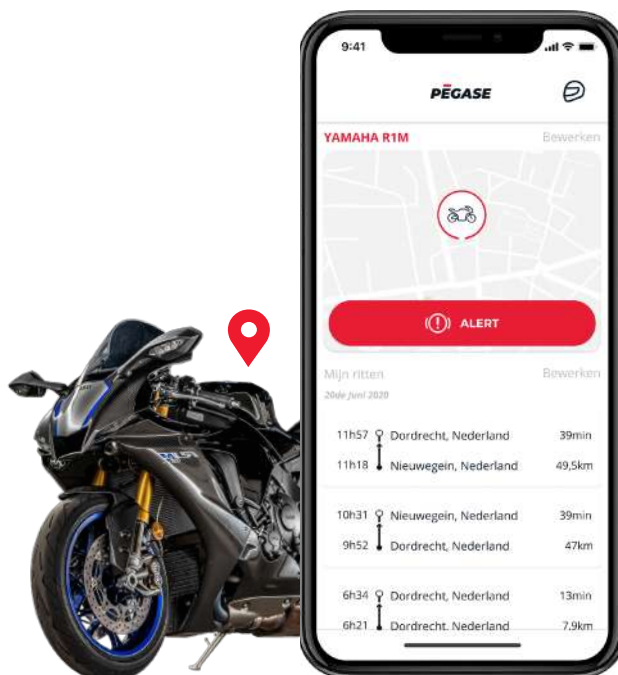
9:41

PĒGASE

YAMAHA R1M

Bewerken

ALERT

Mijn ritten

Bewerken

20de juni 2020

11h57 Dordrecht, Nederland 39min
11h18 Nieuwegein, Nederland 49,5km

10h31 Nieuwegein, Nederland 39min
9h52 Dordrecht, Nederland 47km

6h34 Dordrecht, Nederland 13min
6h21 Dordrecht, Nederland 7,9km